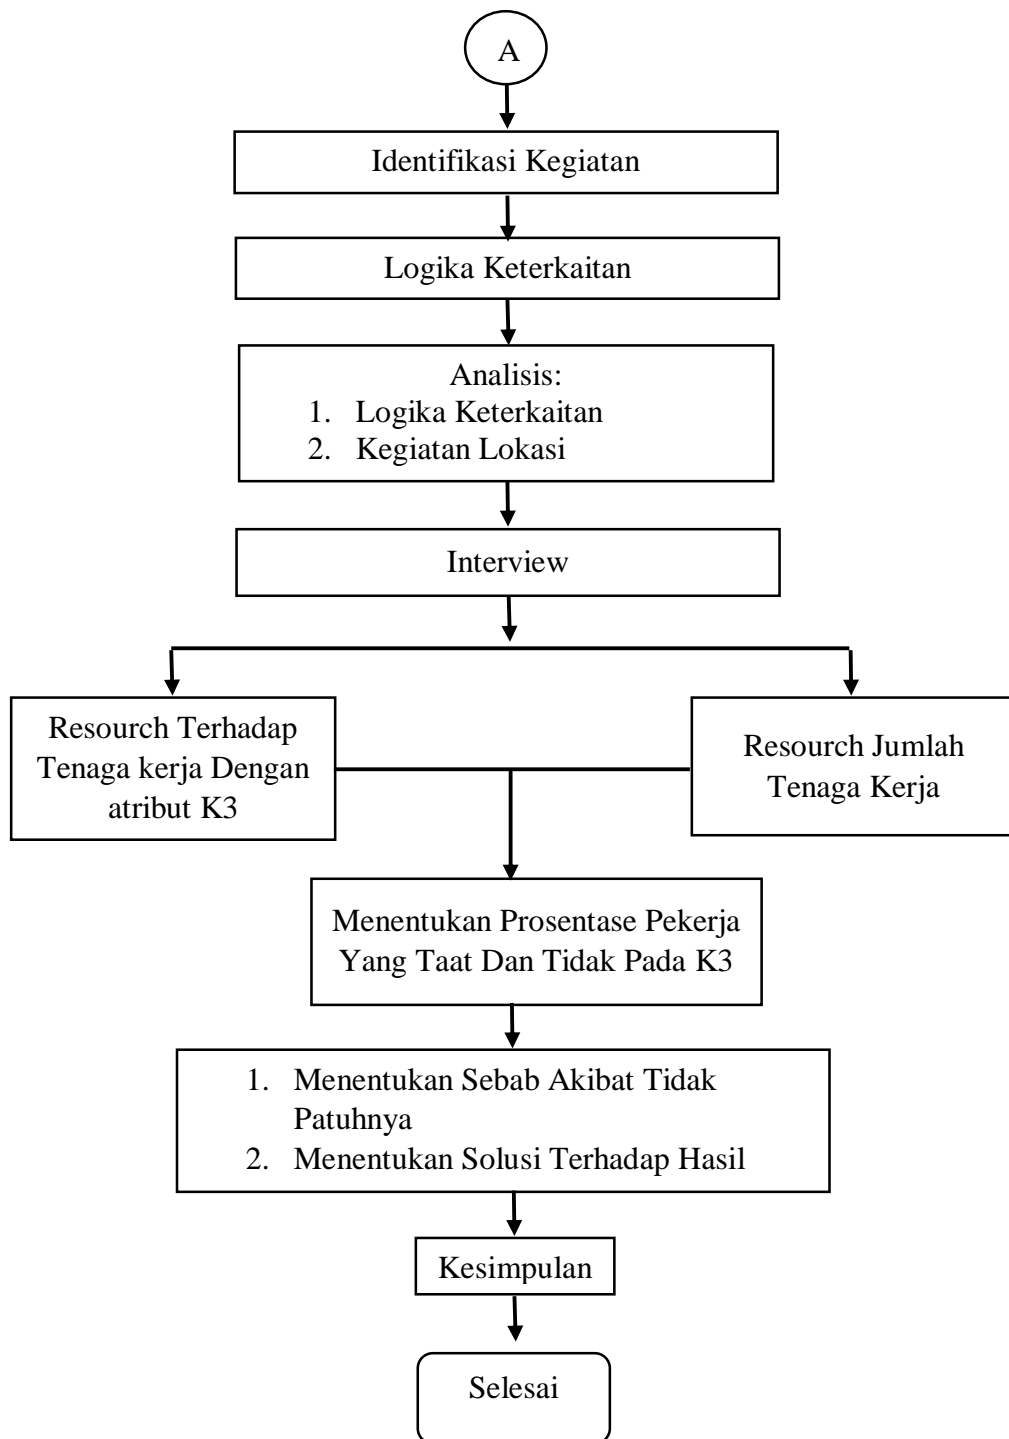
A

Identifikasi Kegiatan

Logika Keterkaitan

Analisis:
1. Logika Keterkaitan
2. Kegiatan Lokasi

Interview

Resource Terhadap Tenaga kerja Dengan atribut K3

Resource Jumlah Tenaga Kerja

Menentukan Prosentase Pekerja Yang Taat Dan Tidak Pada K3

1. Menentukan Sebab Akibat Tidak Patuhnya
2. Menentukan Solusi Terhadap Hasil

Kesimpulan

Selesai